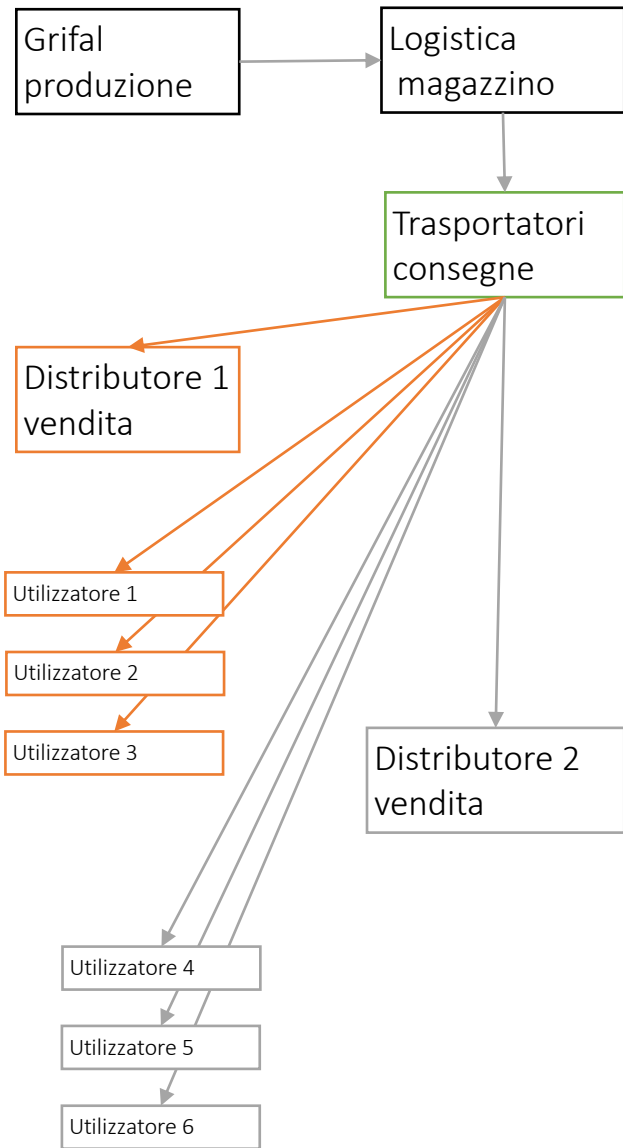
Grifal produzione

Logistica magazzino

Trasportatori consegne

Distributore 1 vendita

Utilizzatore 1

Utilizzatore 2

Utilizzatore 3

Distributore 2 vendita

Utilizzatore 4

Utilizzatore 5

Utilizzatore 6